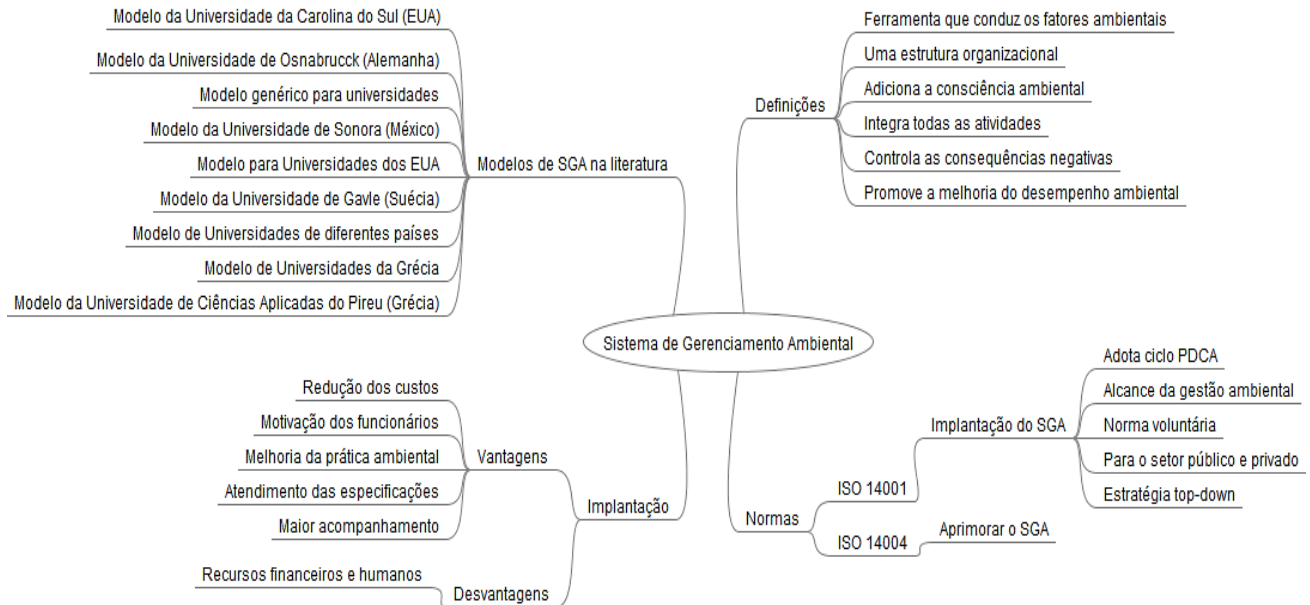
Modelo da Universidade da Carolina do Sul (EUA)

Modelo da Universidade de Osnabrucck (Alemanha)

Modelo genérico para universidades

Modelo da Universidade de Sonora (México)

Modelo para Universidades dos EUA

Modelos de SGA na literatura

Modelo da Universidade de Gavle (Suécia)

Modelo de Universidades de diferentes países

Modelo de Universidades da Grécia

Modelo da Universidade de Ciências Aplicadas do Pireu (Grécia)

Definições

Ferramenta que conduz os fatores ambientais

Uma estrutura organizacional

Adiciona a consciência ambiental

Integra todas as atividades

Controla as consequências negativas

Promove a melhoria do desempenho ambiental

Sistema de Gerenciamento Ambiental

Implantação

Vantagens

Redução dos custos

Motivação dos funcionários

Melhoria da prática ambiental

Atendimento das especificações

Maior acompanhamento

Desvantagens

Recursos financeiros e humanos

Normas

ISO 14001

Implantação do SGA

Adota ciclo PDCA

Alcance da gestão ambiental

Norma voluntária

Para o setor público e privado

Estratégia top-down

ISO 14004

Aprimorar o SGA